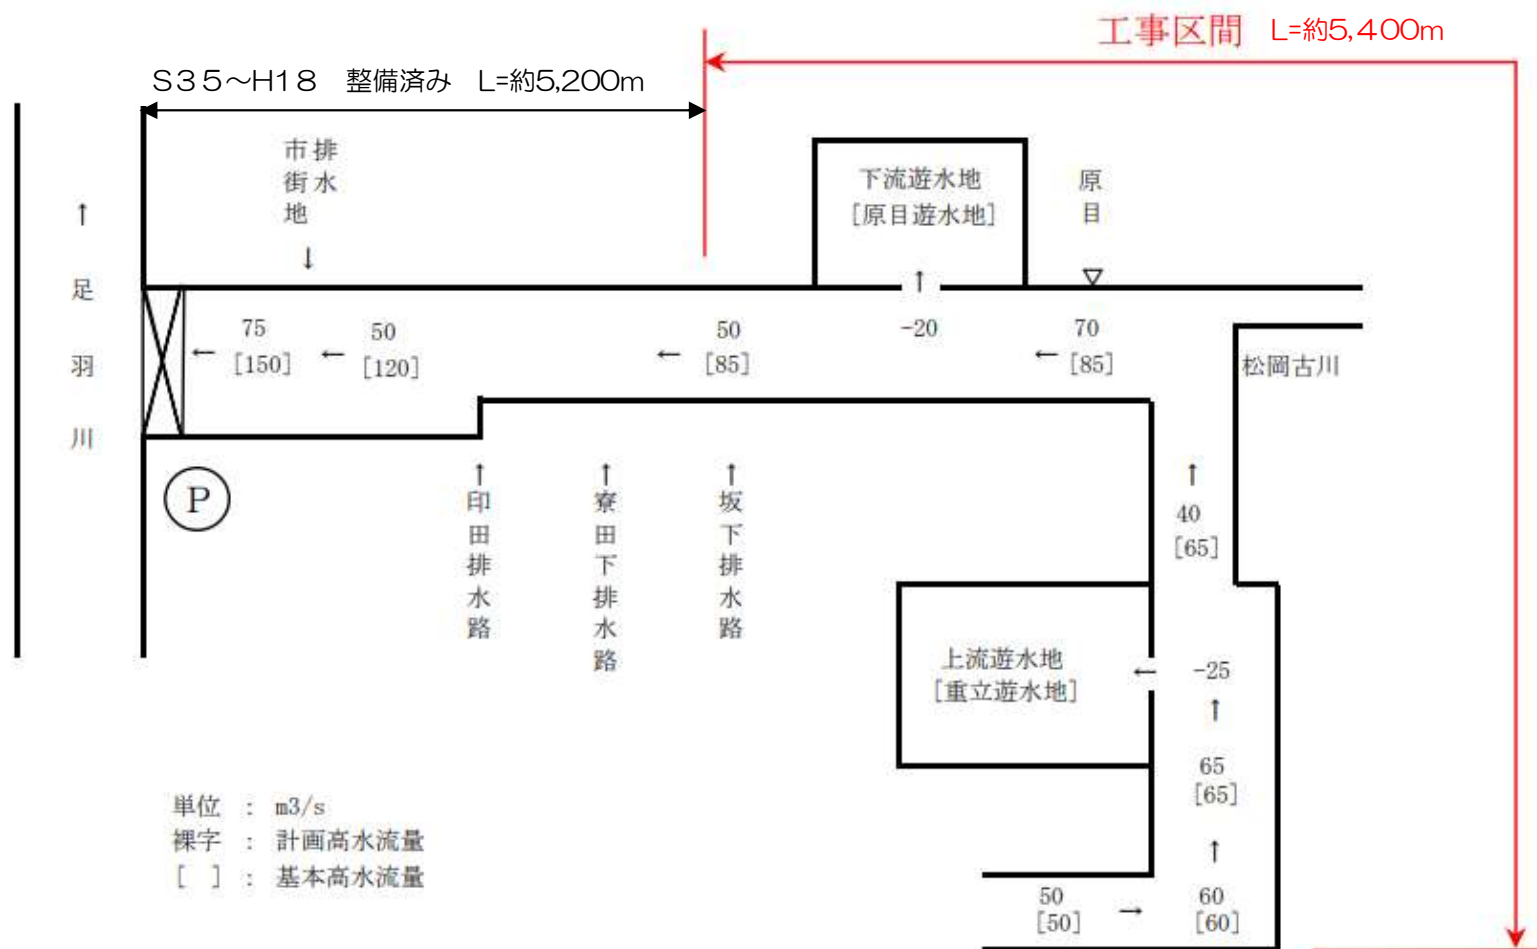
工事区間　L=約5,400m

S35～H18　整備済み　L=約5,200m

市街地 排水
↓

↑
足
羽
川

下流遊水地
[原目遊水地]

原目
▽

↑
-20

75
[150]
←
←
50
[120]

←
50
[85]

←
70
[85]

松岡古川

P

↑
印田排水路

↑
寮田下排水路

↑
坂下排水路

↑
40
[65]

上流遊水地
[重立遊水地]

←
-25
↑

65
[65]
↑

50
[50]
→
60
[60]

単位　:　m3/s
裸字　:　計画高水流量
[　]　:　基本高水流量